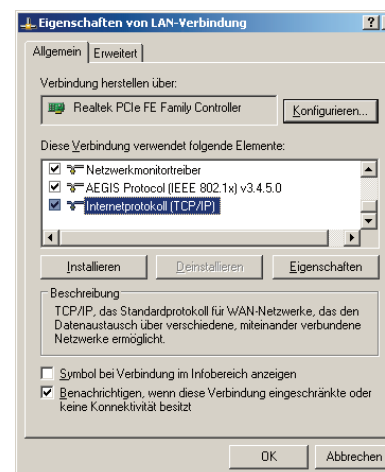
Eigenschaften von LAN-Verbindung

?

Allgemein | Erweitert

Verbindung herstellen über:

Realtek PCIe FE Family Controller

Konfigurieren...

Diese Verbindung verwendet folgende Elemente:

Netzwerkmonitortreiber

AEGIS Protocol (IEEE 802.1x) v3.4.5.0

Internetprotokoll (TCP/IP)

Installieren

Deinstallieren

Eigenschaften

Beschreibung

TCP/IP, das Standardprotokoll für WAN-Netzwerke, das den Datenaustausch über verschiedene, miteinander verbundene Netzwerke ermöglicht.

Symbol bei Verbindung im Infobereich anzeigen

Benachrichtigen, wenn diese Verbindung eingeschränkte oder keine Konnektivität besitzt

OK

Abbrechen